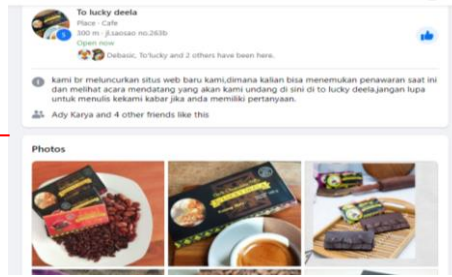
To lucky deela
Place · Cafe
300 m · jl.saosao no.263b
Open now
Debasic, To'lucky and 2 others have been here.

kami br meluncurkan situs web baru kami,dimana kalian bisa menemukan penawaran saat ini dan melihat acara mendatang yang akan kami undang di sini di to lucky deela,jangan lupa untuk menulis kekami kabar jika anda memiliki pertanyaan.

Ady Karya and 4 other friends like this

Photos